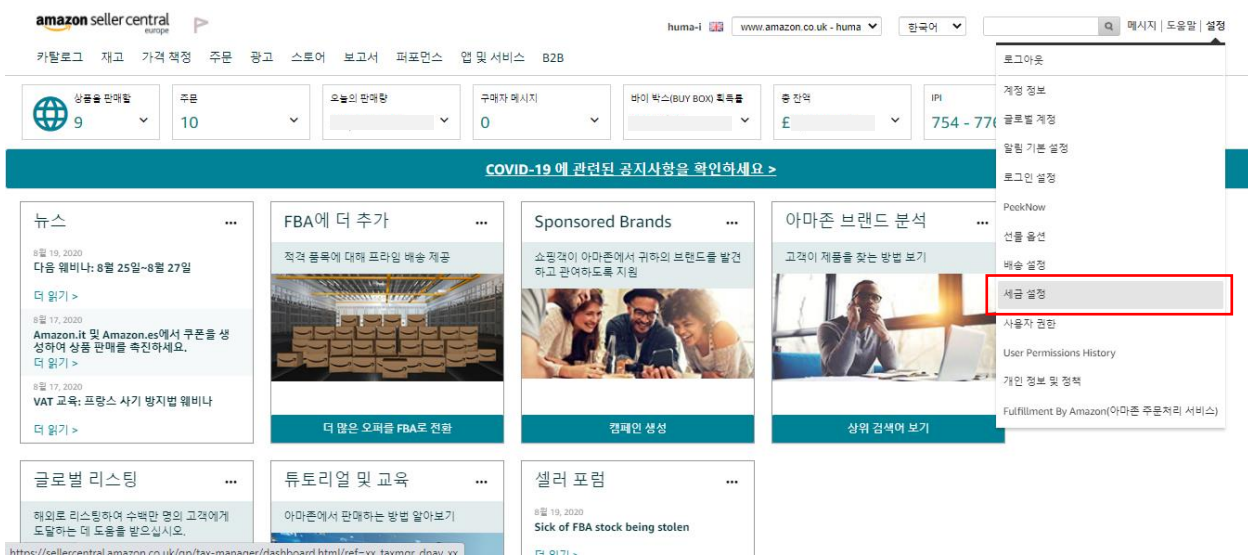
amazon seller central
europe

huma-i www.amazon.co.uk - huma 한국어 메시지 | 도움말 | 설정

카탈로그 재고 가격 책정 주문 광고 스토어 보고서 퍼포먼스 앱 및 서비스 B2B

상품을 판매할 9
주문 10
오늘의 판매량
구매자 메시지 0
바이 박스(BUY BOX) 획득률
총 잔액 £
IPI 754 - 77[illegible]

COVID-19 에 관련된 공지사항을 확인하세요 >

뉴스 ...
8월 19, 2020
다음 웨비나: 8월 25일~8월 27일
더 읽기 >
8월 17, 2020
Amazon.it 및 Amazon.es에서 쿠폰을 생성하여 상품 판매를 촉진하세요.
더 읽기 >
8월 17, 2020
VAT 교육: 프랑스 사기 방지법 웨비나
더 읽기 >

FBA에 더 추가 ...
적격 품목에 대해 프라임 배송 제공
더 많은 오퍼를 FBA로 전환

Sponsored Brands ...
쇼핑객이 아마존에서 귀하의 브랜드를 발견하고 관여하도록 지원
캠페인 생성

아마존 브랜드 분석 ...
고객이 제품을 찾는 방법 보기
상위 검색어 보기

글로벌 리스팅 ...
해외로 리스팅하여 수백만 명의 고객에게 도달하는 데 도움을 받으십시오.

튜토리얼 및 교육 ...
아마존에서 판매하는 방법 알아보기

셀러 포럼 ...
8월 19, 2020
Sick of FBA stock being stolen
더 읽기 >

로그아웃
계정 정보
글로벌 계정
알림 기본 설정
로그인 설정
PeekNow
선물 옵션
배송 설정
세금 설정
사용자 권한
User Permissions History
개인 정보 및 정책
Fulfillment By Amazon(아마존 주문처리 서비스)

https://sellercentral.amazon.co.uk/gp/tax-manager/dashboard.html/ref=xx_taxmgr_dnav_xx